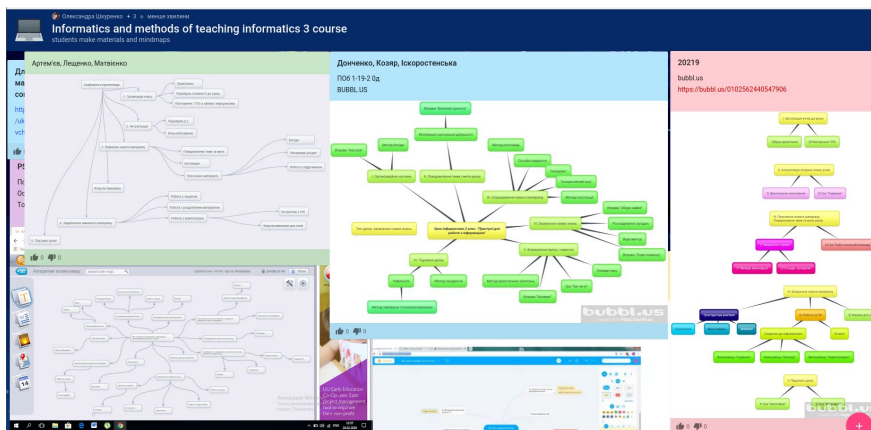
Олександра Шкуренко • 3 • менше хвилини

Informatics and methods of teaching informatics 3 course

students make materials and mindmaps

Артем'єв, Лещенко, Матвієнко

0 0

Донченко, Козяр, Іскоростенська

ПОб 1-19-2 0д

BUBBL.US

bubbl.us

0 0

20219

bubbl.us

https://bubbl.us/0102562440547906

bubbl.us

0 0